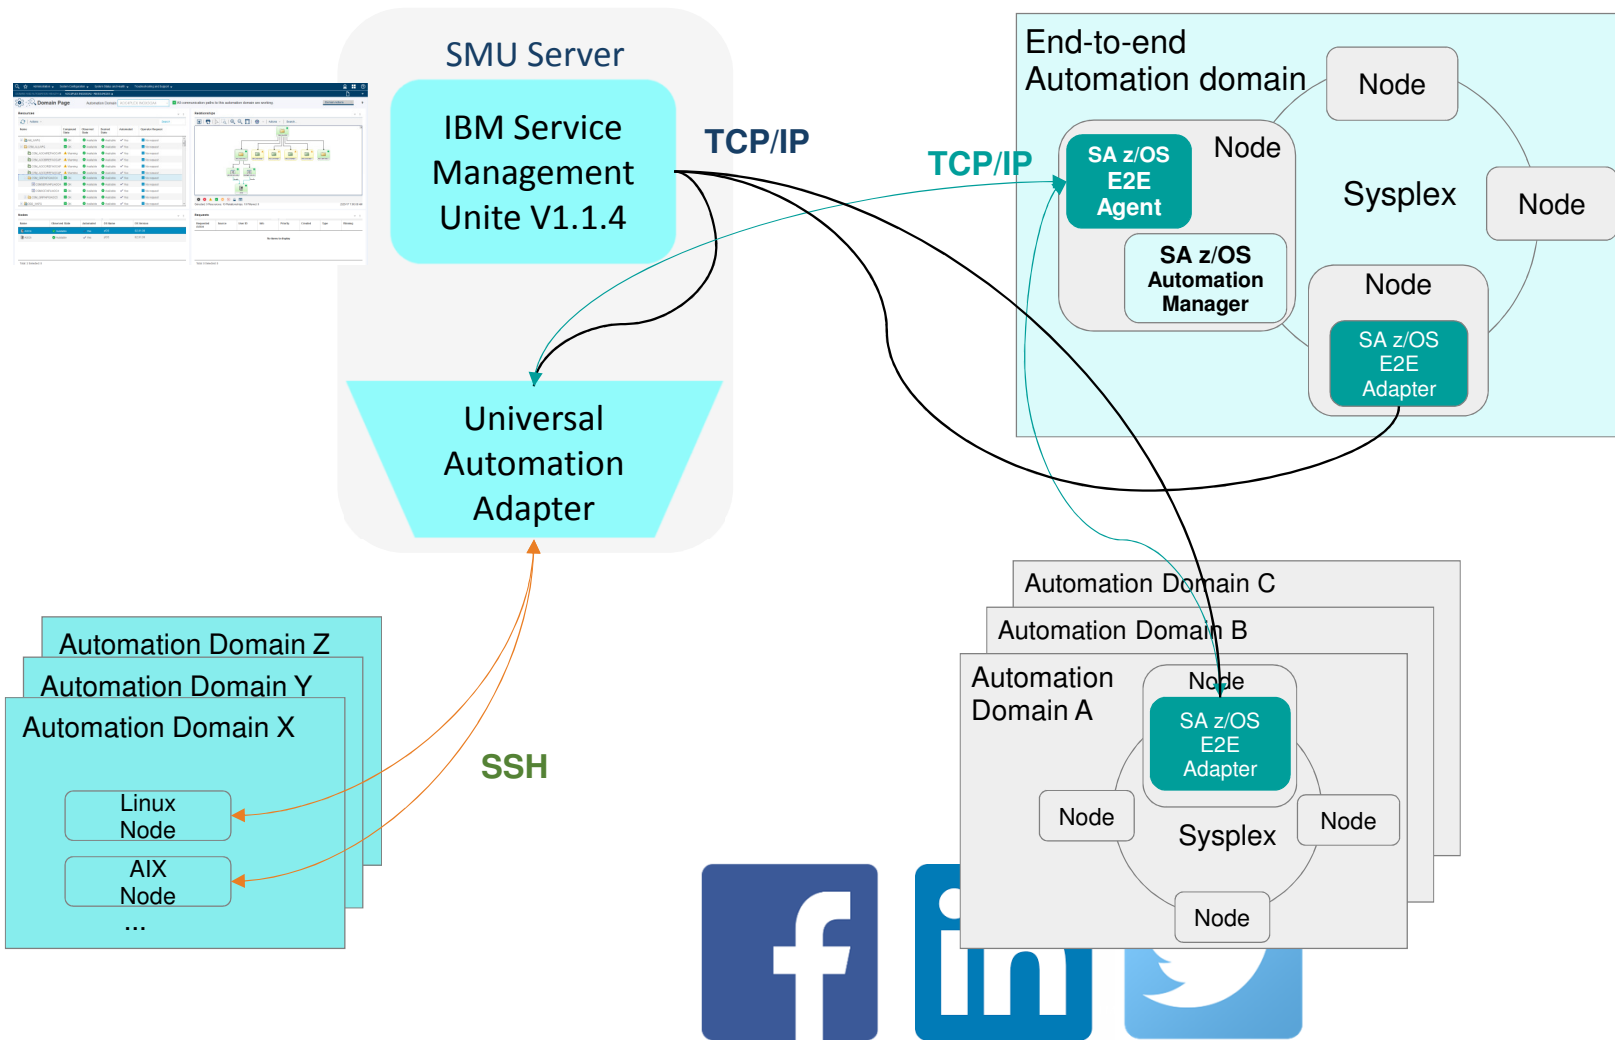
SMU Server

IBM Service Management Unite V1.1.4

TCP/IP

TCP/IP

Universal Automation Adapter

End-to-end Automation domain

Node

SA z/OS E2E Agent

Node

Sysplex

Node

SA z/OS Automation Manager

Node

SA z/OS E2E Adapter

Automation Domain Z

Automation Domain Y

Automation Domain X

Linux Node

AIX Node

...

SSH

Automation Domain C

Automation Domain B

Automation Domain A

Node

SA z/OS E2E Adapter

Node

Sysplex

Node

Node